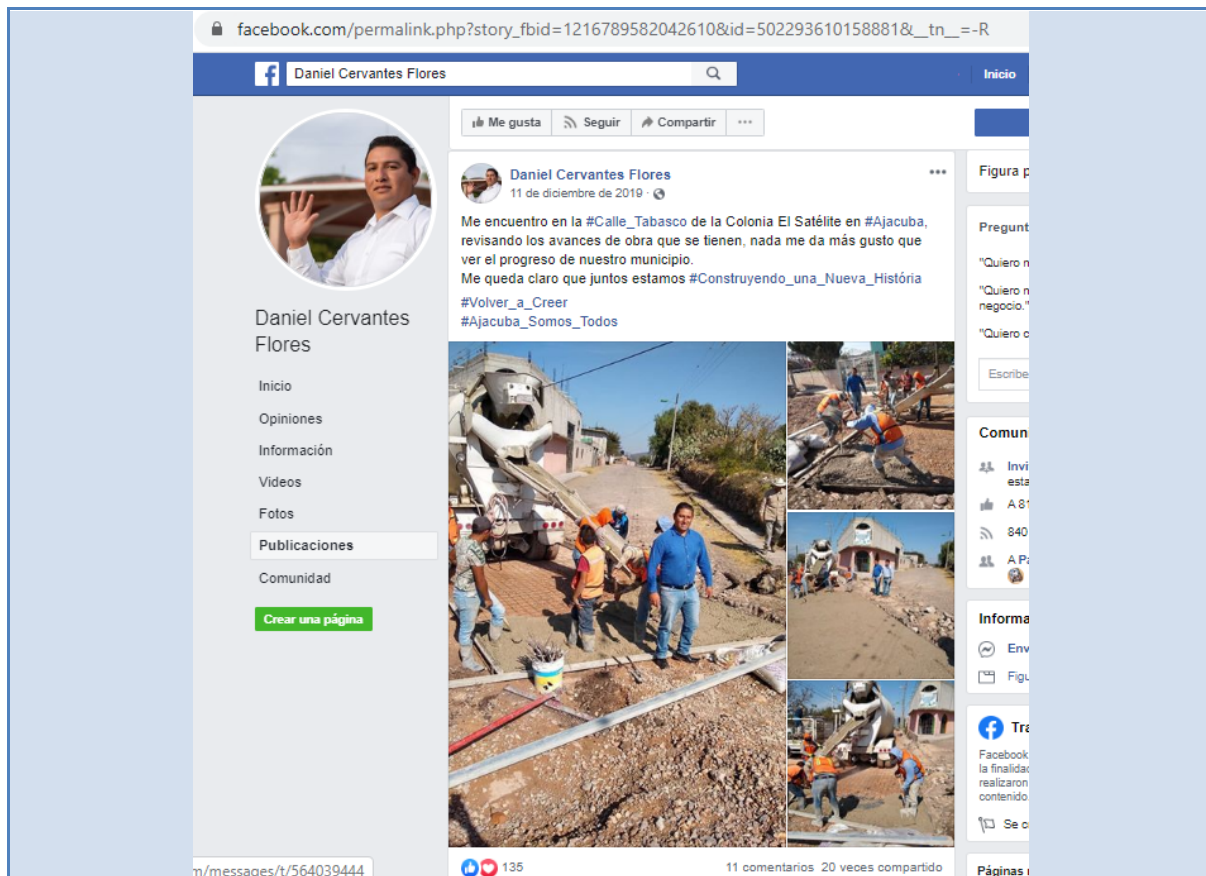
facebook.com/permalink.php?story_fbid=1216789582042610&id=502293610158881&__tn__=-R

Daniel Cervantes Flores

Inicio

Me gusta Seguir Compartir ···

Daniel Cervantes Flores

Inicio
Opiniones
Información
Videos
Fotos
Publicaciones
Comunidad

Crear una página

Daniel Cervantes Flores
11 de diciembre de 2019 ·

Me encuentro en la #Calle_Tabasco de la Colonia El Satélite en #Ajacuba, revisando los avances de obra que se tienen, nada me da más gusto que ver el progreso de nuestro municipio.
Me queda claro que juntos estamos #Construyendo_una_Nueva_História

#Volver_a_Creer
#Ajacuba_Somos_Todos

135 11 comentarios 20 veces compartido

m/messages/t/564039444

Figura p

Pregunt

"Quiero n

"Quiero n negocio."

"Quiero c

Escribe

Comun

Invi esta

A 81

840

A P

Informa

Env

Figu

Tra

Facebook la finalidad realizaron contenido.

Se c

Páginas